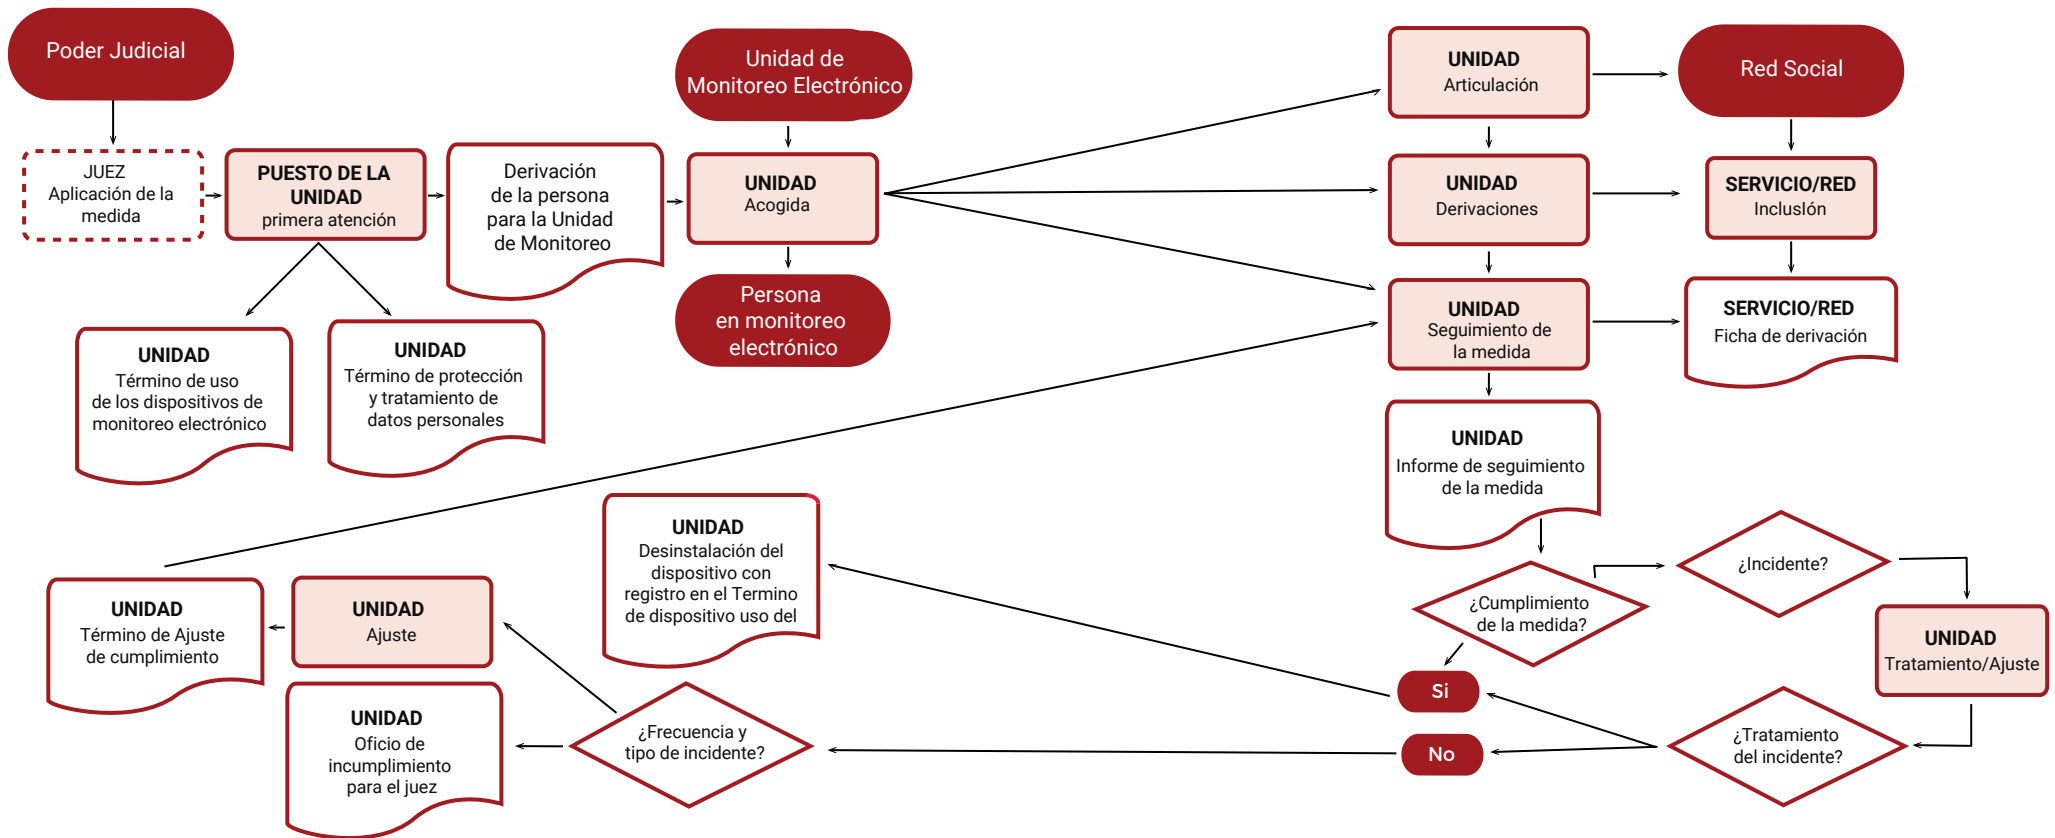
Poder Judicial

JUEZ
Aplicación de la medida

PUESTO DE LA UNIDAD
primera atención

Derivación de la persona para la Unidad de Monitoreo

Unidad de Monitoreo Electrónico

UNIDAD
Acogida

Persona en monitoreo electrónico

UNIDAD
Término de uso de los dispositivos de monitoreo electrónico

UNIDAD
Término de protección y tratamiento de datos personales

UNIDAD
Articulación

Red Social

UNIDAD
Derivaciones

SERVICIO/RED
Inclusión

UNIDAD
Seguimiento de la medida

SERVICIO/RED
Ficha de derivación

UNIDAD
Informe de seguimiento de la medida

¿Cumplimiento de la medida?

¿Incidente?

UNIDAD
Tratamiento/Ajuste

¿Tratamiento del incidente?

Si

No

UNIDAD
Desinstalación del dispositivo con registro en el Termino de dispositivo uso del

¿Frecuencia y tipo de incidente?

UNIDAD
Ajuste

UNIDAD
Término de Ajuste de cumplimiento

UNIDAD
Oficio de incumplimiento para el juez